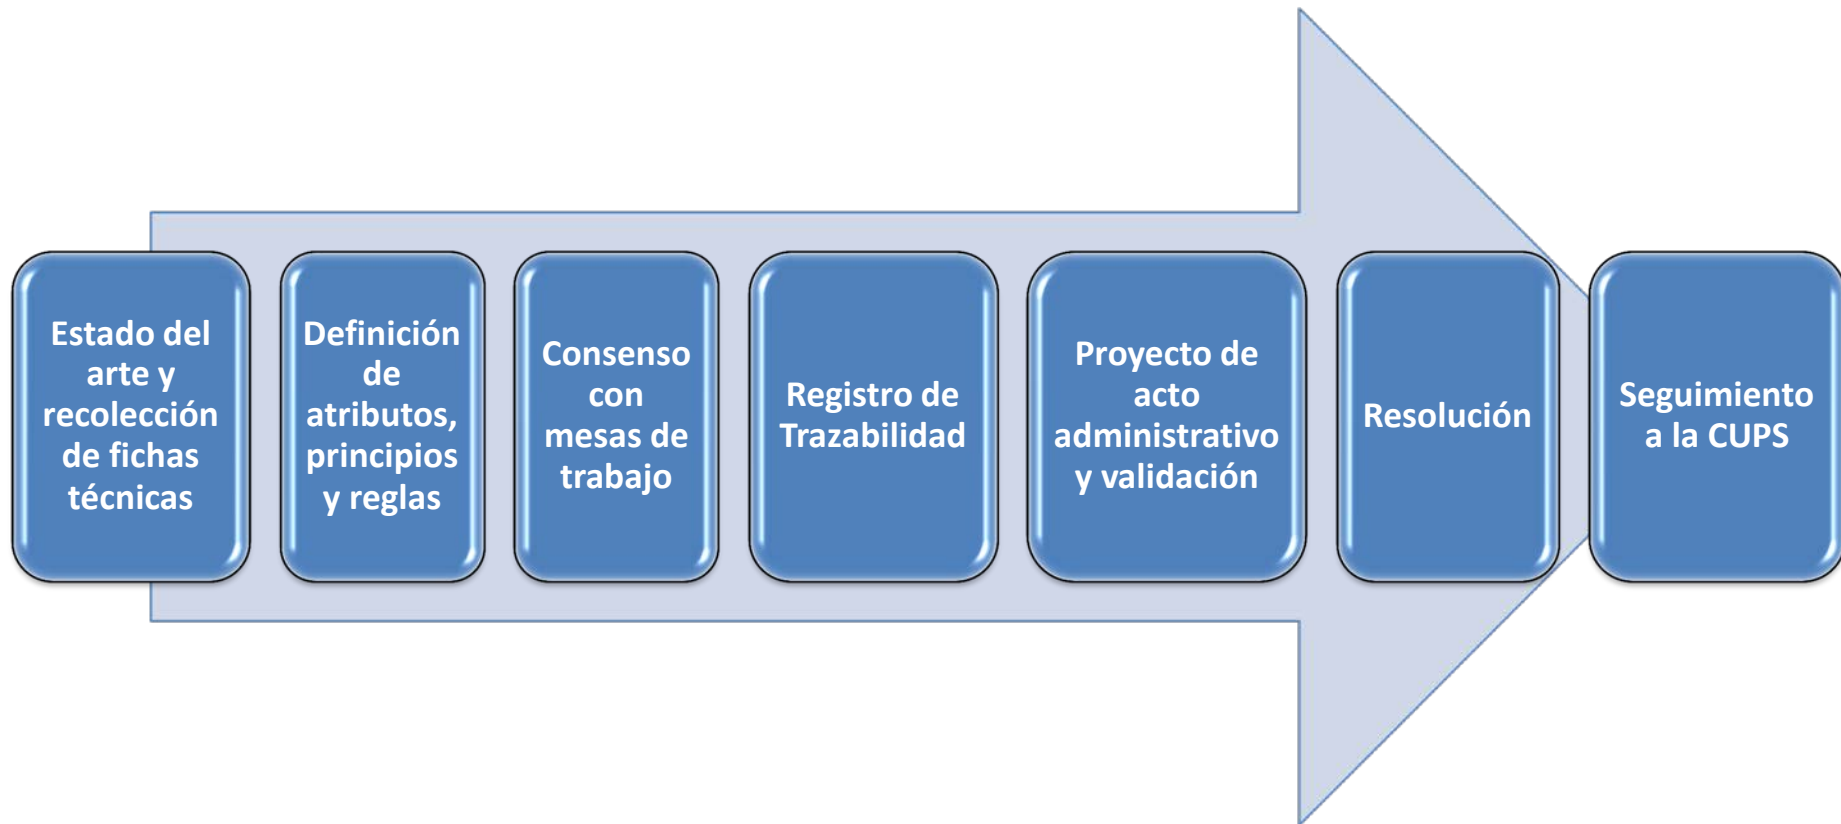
Estado del arte y recolección de fichas técnicas

Definición de atributos, principios y reglas

Consenso con mesas de trabajo

Registro de Trazabilidad

Proyecto de acto administrativo y validación

Resolución

Seguimiento a la CUPS